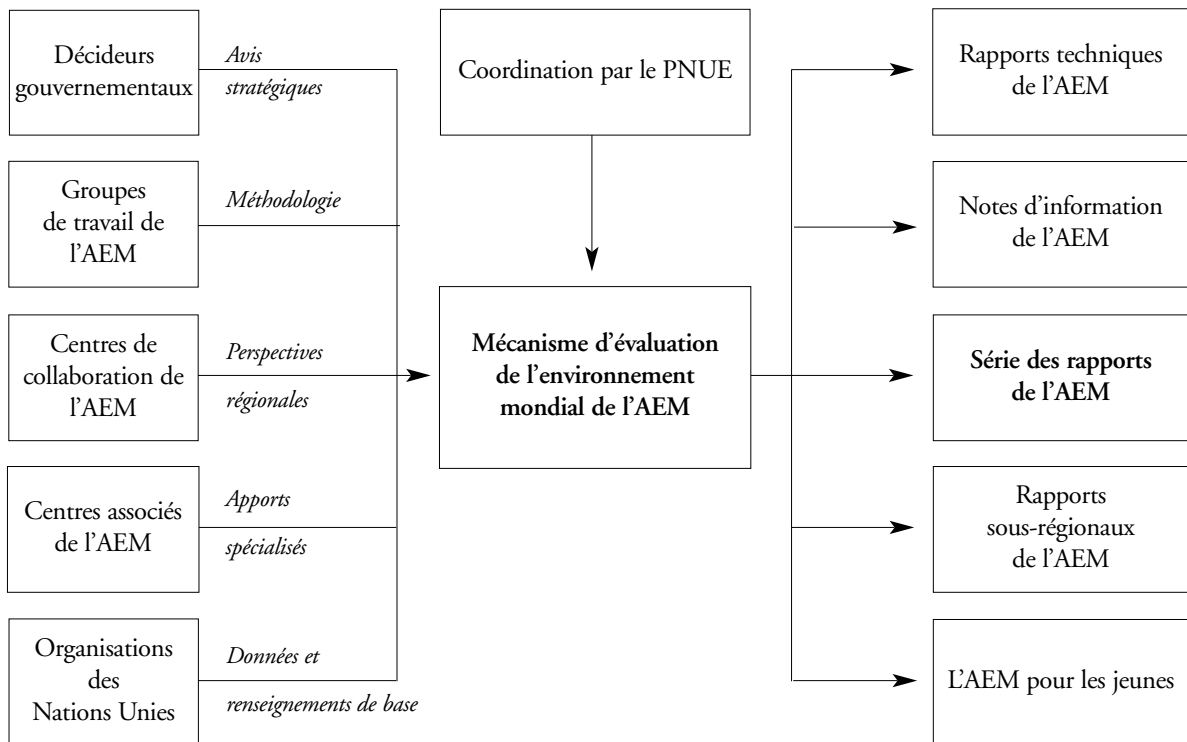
Décideurs gouvernementaux

*Avis stratégiques*

Groupes de travail de l'AEM

*Méthodologie*

Centres de collaboration de l'AEM

*Perspectives régionales*

Centres associés de l'AEM

*Apports spécialisés*

Organisations des Nations Unies

*Données et renseignements de base*

Coordination par le PNUE

**Mécanisme d'évaluation de l'environnement mondial de l'AEM**

Rapports techniques de l'AEM

Notes d'information de l'AEM

**Série des rapports de l'AEM**

Rapports sous-régionaux de l'AEM

L'AEM pour les jeunes